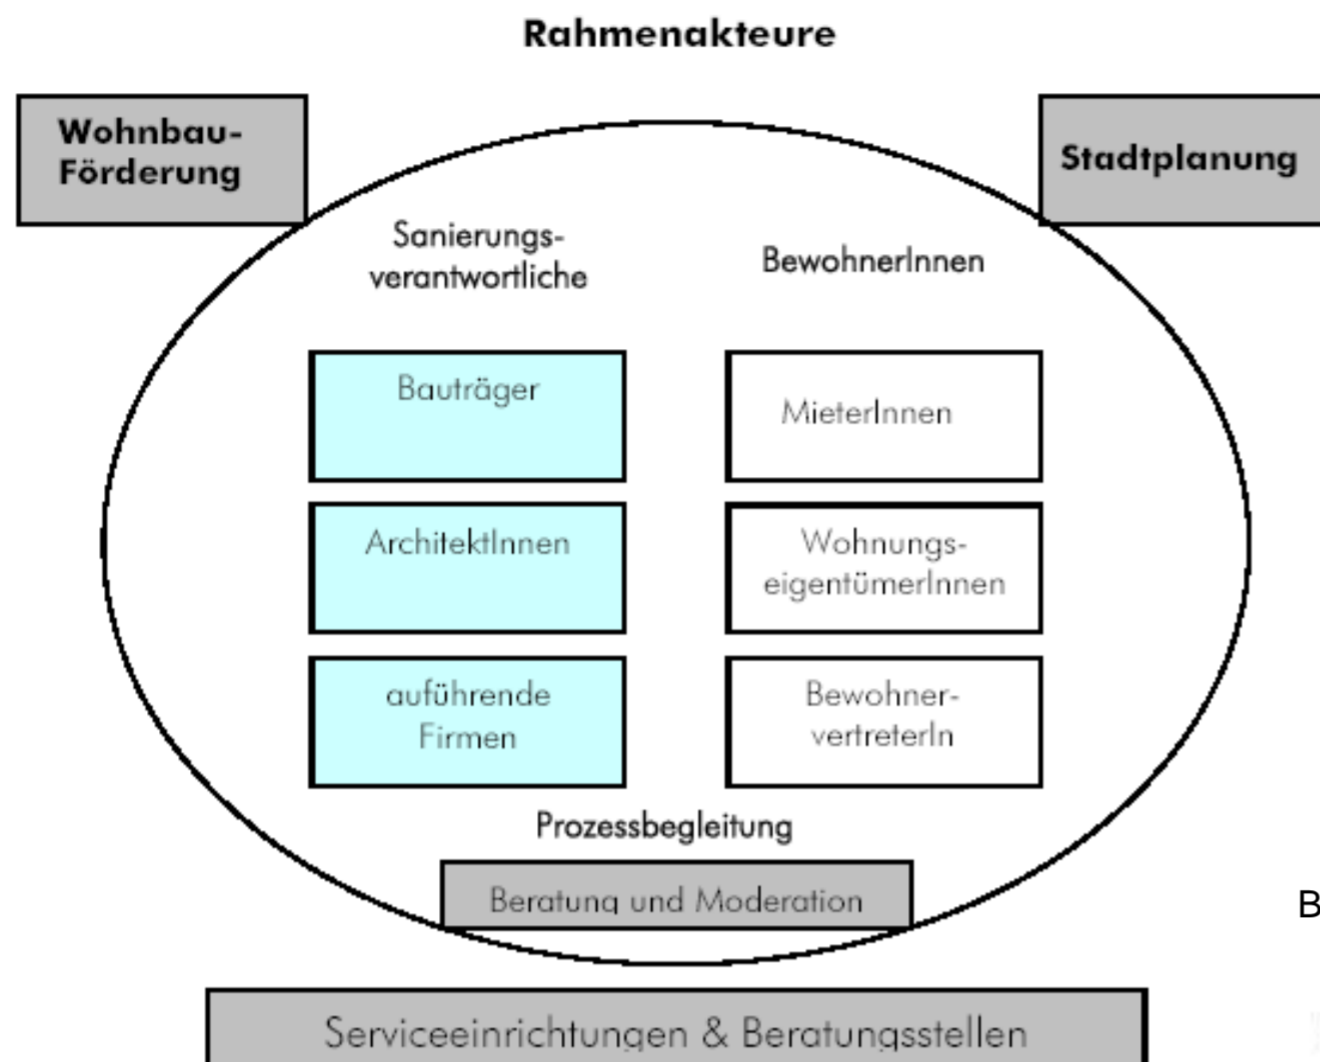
Rahmenakteure

Wohnbau-Förderung

Stadtplanung

Sanierungsverantwortliche

BewohnerInnen

Bauträger

MieterInnen

ArchitektInnen

Wohnungseigentümerlnnen

auführende Firmen

Bewohner-vertreterIn

Prozessbegleitung

Beratung und Moderation

B

Serviceeinrichtungen & Beratungsstellen